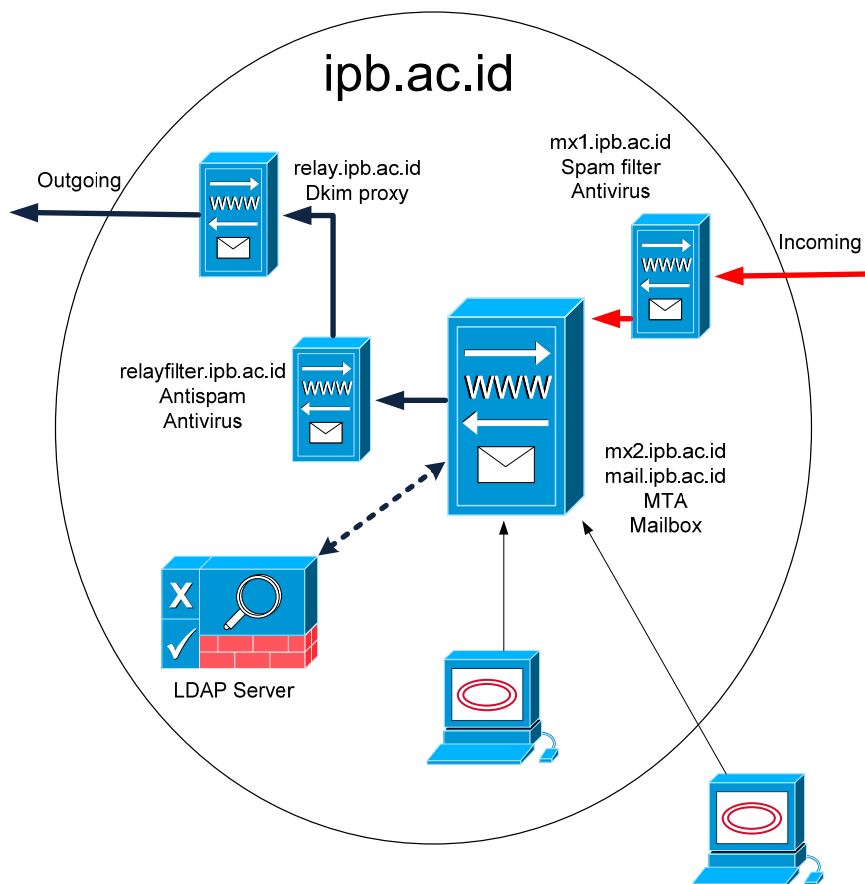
ipb.ac.id

Outgoing

relay.ipb.ac.id
Dkim proxy

WWW

mx1.ipb.ac.id
Spam filter
Antivirus

Incoming

WWW

relayfilter.ipb.ac.id
Antispam
Antivirus

WWW

WWW

mx2.ipb.ac.id
mail.ipb.ac.id
MTA
Mailbox

X

LDAP Server